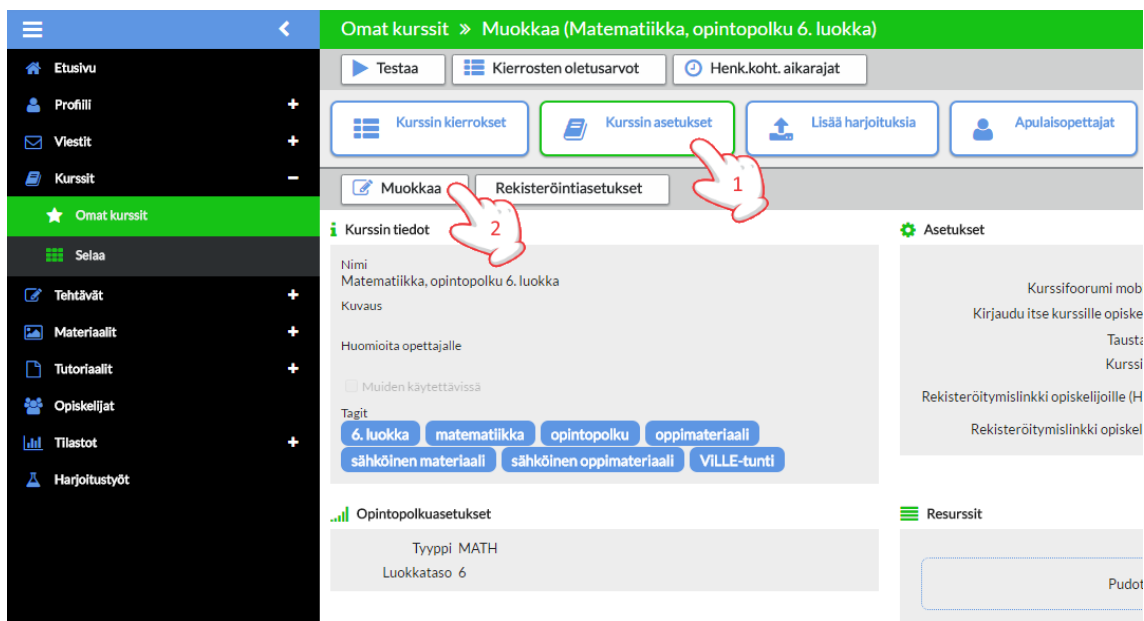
Etusivu
Profiili +
Viestit +
Kurssit −
Omat kurssit
Selaa
Tehtävät +
Materiaalit +
Tutoriaalit +
Opiskelijat
Tilastot +
Harjoitustyöt

Omat kurssit » Muokkaa (Matematiikka, opintopolku 6. luokka)

Testaa | Kierrosten oletusarvot | Henk.koht. aikarajat

Kurssin kierrokset | Kurssin asetukset | Lisää harjoituksia | Apulaisopettajat

1

Muokkaa | Rekisteröintiasetukset

2

Kurssin tiedot

Nimi
Matematiikka, opintopolku 6. luokka
Kuvaus

Huomioita opettajalle

Muiden käytettävissä

Tagit
6. luokka | matematiikka | opintopolku | oppimateriaali | sähköinen materiaali | sähköinen oppimateriaali | ViLLE-tunti

Opintopolkuasetukset

Tyyppi MATH
Luokkataso 6

Asetukset

Kurssifoorumi mob
Kirjaudu itse kurssille opiske
Tausta
Kurssi
Rekisteröitymislinkki opiskelijoille (H
Rekisteröitymislinkki opiskel

Resurssit

Pudot